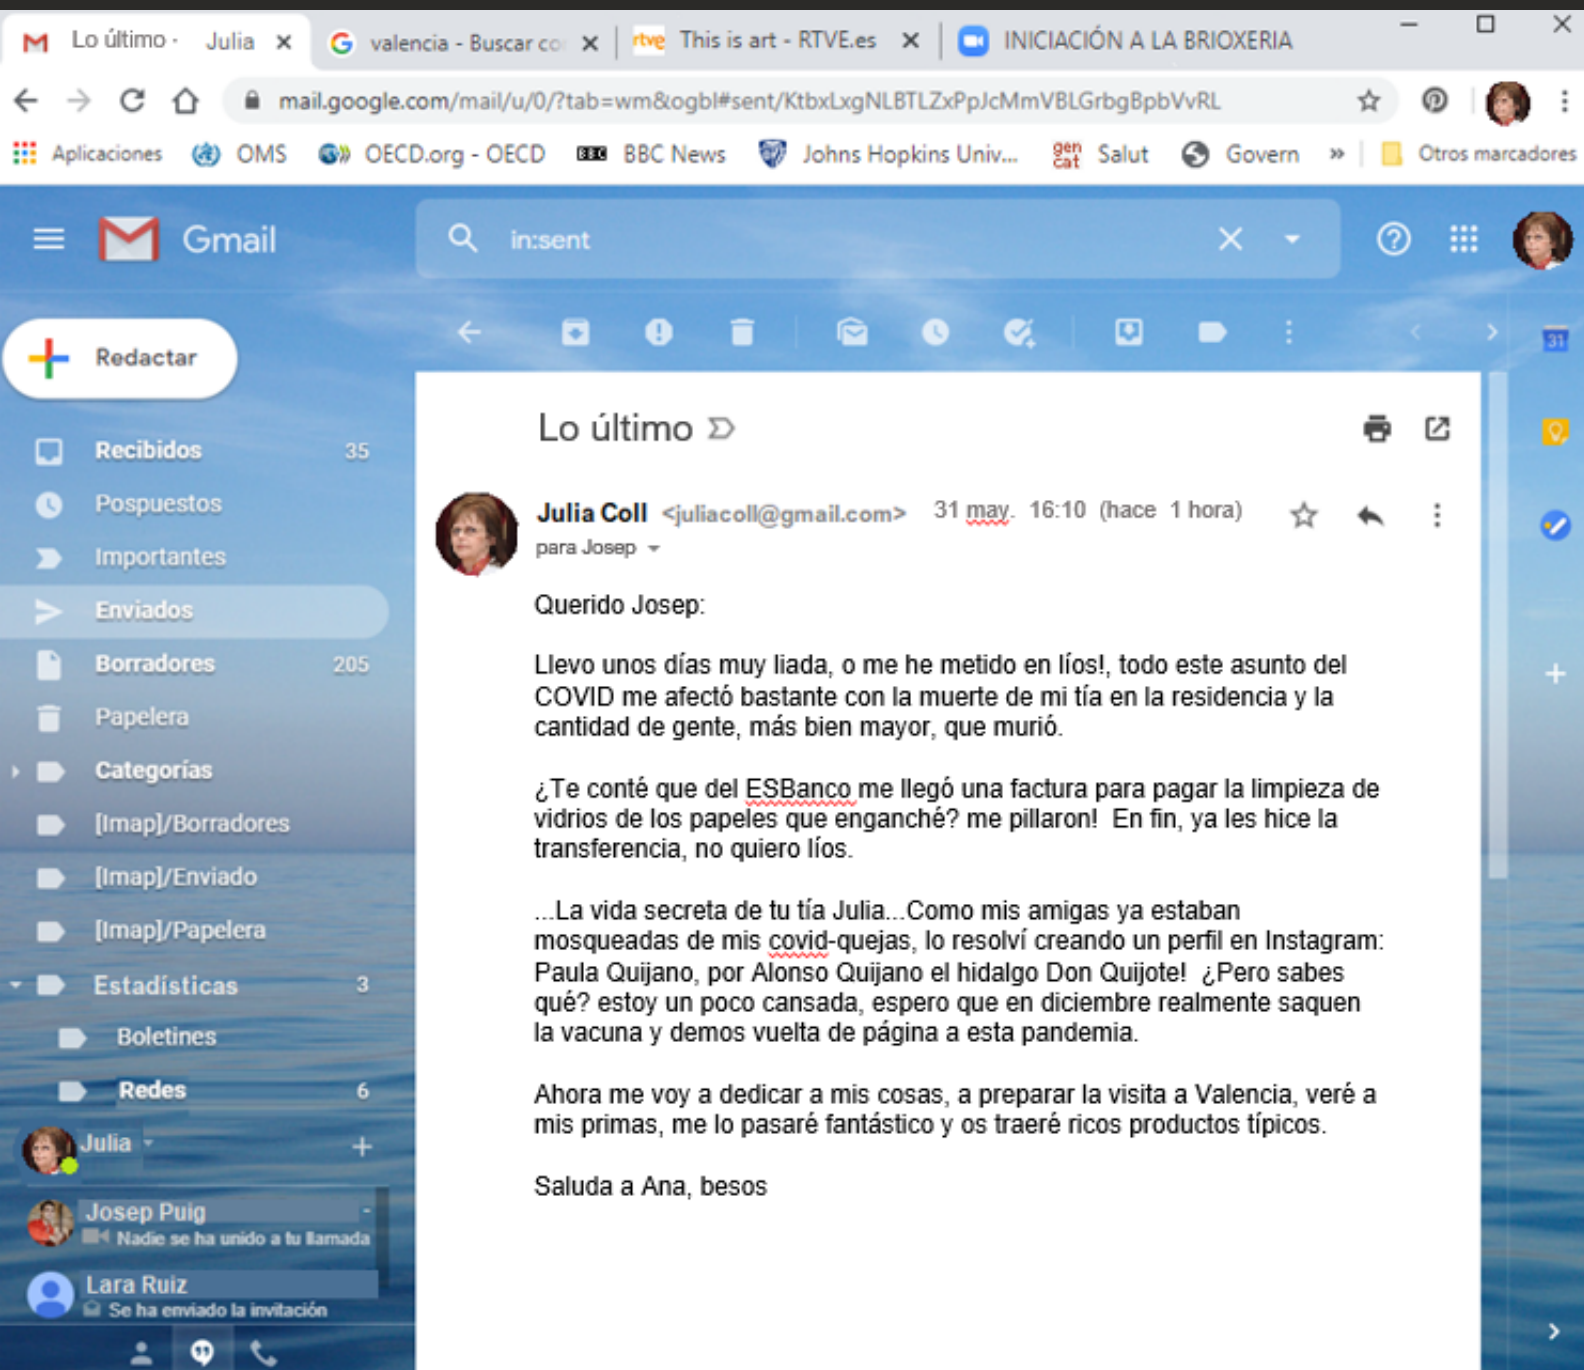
Lo último - Julia ×
valencia - Buscar co ×
This is art - RTVE.es ×
INICIACIÓN A LA BRIOXERIA

mail.google.com/mail/u/0/?tab=wm&ogbl#sent/KtbxLxgNLBTLZxPpJcMmVBLGrbgBpbVvRL

Aplicaciones OMS OECD.org - OECD BBC News Johns Hopkins Univ... Salut Govern » Otros marcadores

Gmail
in:sent

Redactar
Recibidos 35
Pospuestos
Importantes
Enviados
Borradores 205
Papelera
Categorías
[Imap]/Borradores
[Imap]/Enviado
[Imap]/Papelera
Estadísticas 3
Boletines
Redes 6
Julia
Josep Puig
Nadie se ha unido a tu llamada
Lara Ruiz
Se ha enviado la invitación

Lo último

Julia Coll <juliacoll@gmail.com> 31 may. 16:10 (hace 1 hora)
para Josep

Querido Josep:

Llevo unos días muy liada, o me he metido en líos!, todo este asunto del COVID me afectó bastante con la muerte de mi tía en la residencia y la cantidad de gente, más bien mayor, que murió.

¿Te conté que del ESBanco me llegó una factura para pagar la limpieza de vidrios de los papeles que enganché? me pillaron! En fin, ya les hice la transferencia, no quiero líos.

...La vida secreta de tu tía Julia...Como mis amigas ya estaban mosqueadas de mis covid-quejas, lo resolví creando un perfil en Instagram: Paula Quijano, por Alonso Quijano el hidalgo Don Quijote! ¿Pero sabes qué? estoy un poco cansada, espero que en diciembre realmente saquen la vacuna y demos vuelta de página a esta pandemia.

Ahora me voy a dedicar a mis cosas, a preparar la visita a Valencia, veré a mis primas, me lo pasaré fantástico y os traeré ricos productos típicos.

Saluda a Ana, besos